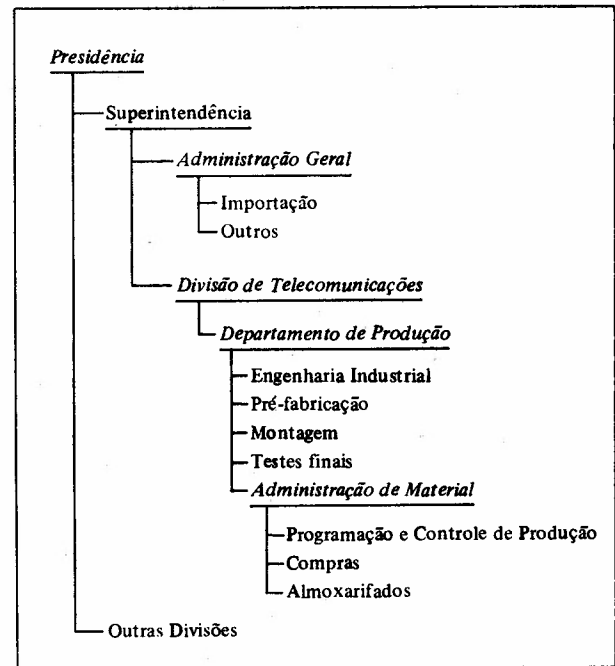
Presidência

Superintendência

Administração Geral

Importação

Outros

Divisão de Telecomunicações

Departamento de Produção

Engenharia Industrial

Pré-fabricação

Montagem

Testes finais

Administração de Material

Programação e Controle de Produção

Compras

Almoxarifados

Outras Divisões